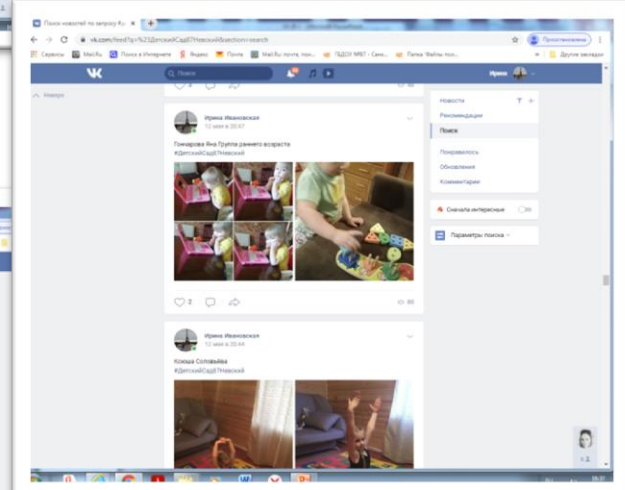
Поиск новостей по запросу #...

vk.com/feed?q=%23ДетскийСад67Невский&section=search

Сервисы Mail.Ru Поиск в Интернете Яндекс Почта Mail.Ru: почта, пои... ГБДОУ №67 - Сеть... Папка 'Файлы пои... Другие закладки

Приостановлена

Поиск

Ирина

Наверх

Ирина Ивановская
12 мая в 20:47

Гончарова Яна Группа раннего возраста
#ДетскийСад67Невский

2

Ирина Ивановская
12 мая в 20:44

Ксюша Соловьёва
#ДетскийСад67Невский

Новости
Рекомендации
Поиск
Понравилось
Обновления
Комментарии

Сначала интересные

Параметры поиска